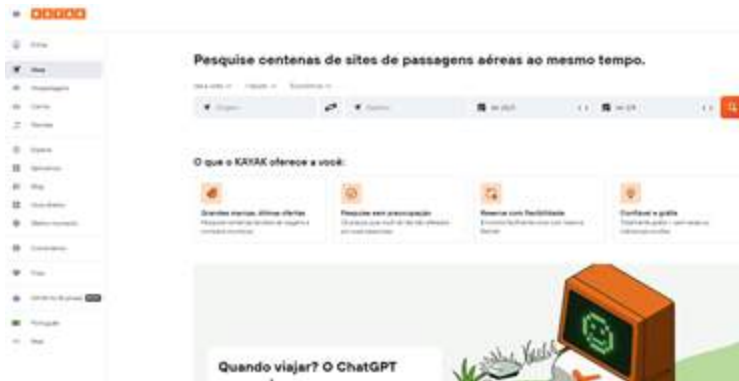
KAYAK

Pesquise centenas de sites de passagens aéreas ao mesmo tempo.

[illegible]

O que o KAYAK oferece a você:

Grandes marcas, ótimas ofertas

Pesquise sem preocupação

Reserve com flexibilidade

Confiável e grátis

Quando viajar? O ChatGPT